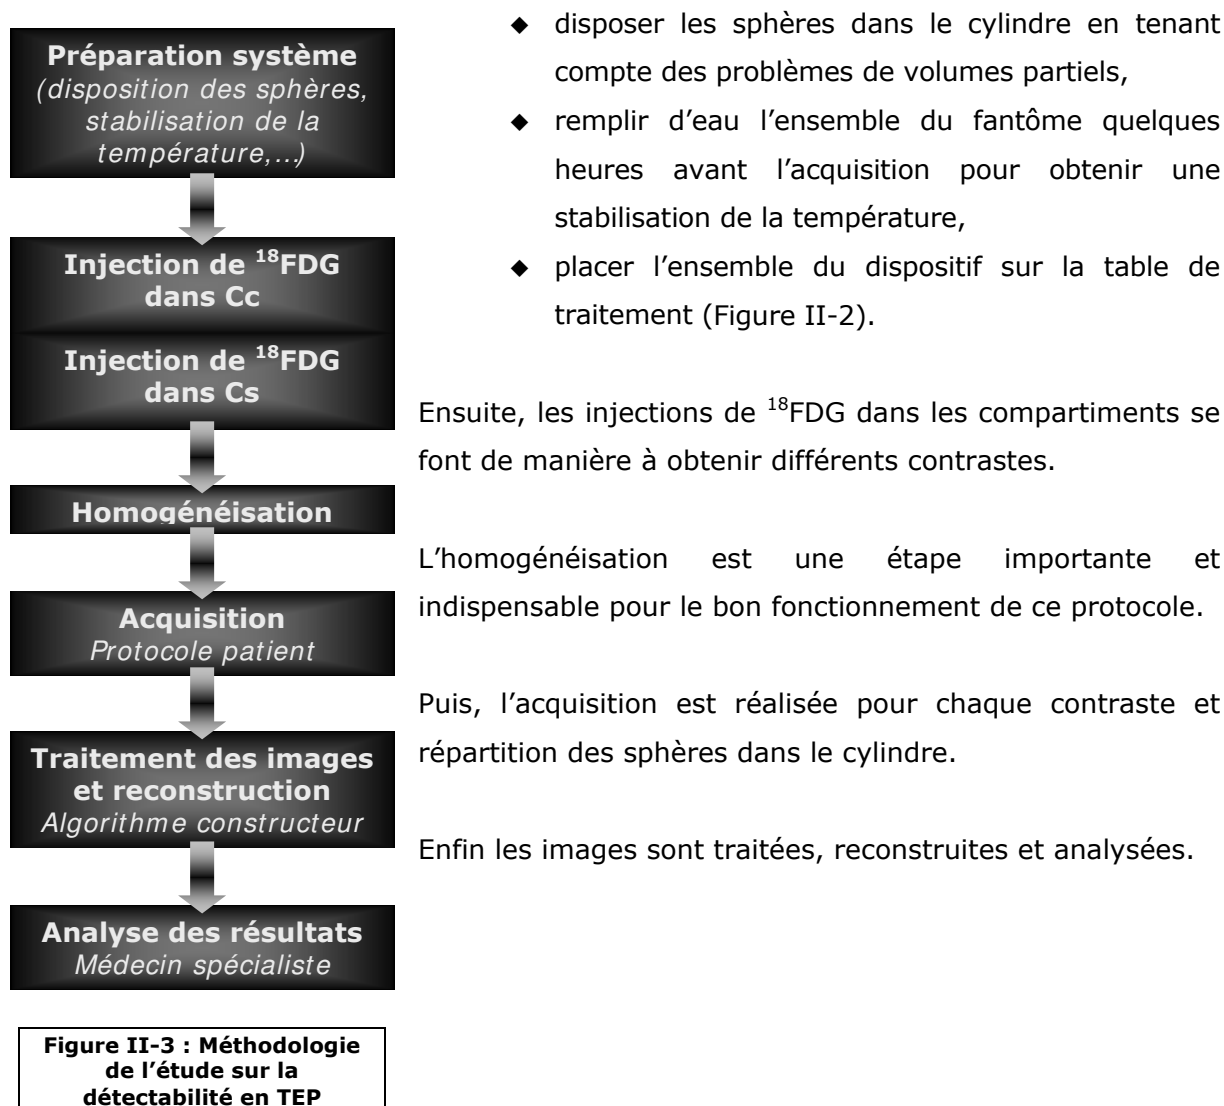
**Préparation système**
*(disposition des sphères, stabilisation de la température,...)*

**Injection de $^{18}$FDG dans Cc**

**Injection de $^{18}$FDG dans Cs**

**Homogénéisation**

**Acquisition**
*Protocole patient*

**Traitement des images et reconstruction**
*Algorithme constructeur*

**Analyse des résultats**
*Médecin spécialiste*

**Figure II-3 : Méthodologie de l'étude sur la détectabilité en TEP**

◆ disposer les sphères dans le cylindre en tenant compte des problèmes de volumes partiels,

◆ remplir d'eau l'ensemble du fantôme quelques heures avant l'acquisition pour obtenir une stabilisation de la température,

◆ placer l'ensemble du dispositif sur la table de traitement (Figure II-2).

Ensuite, les injections de $^{18}$FDG dans les compartiments se font de manière à obtenir différents contrastes.

L'homogénéisation est une étape importante et indispensable pour le bon fonctionnement de ce protocole.

Puis, l'acquisition est réalisée pour chaque contraste et répartition des sphères dans le cylindre.

Enfin les images sont traitées, reconstruites et analysées.